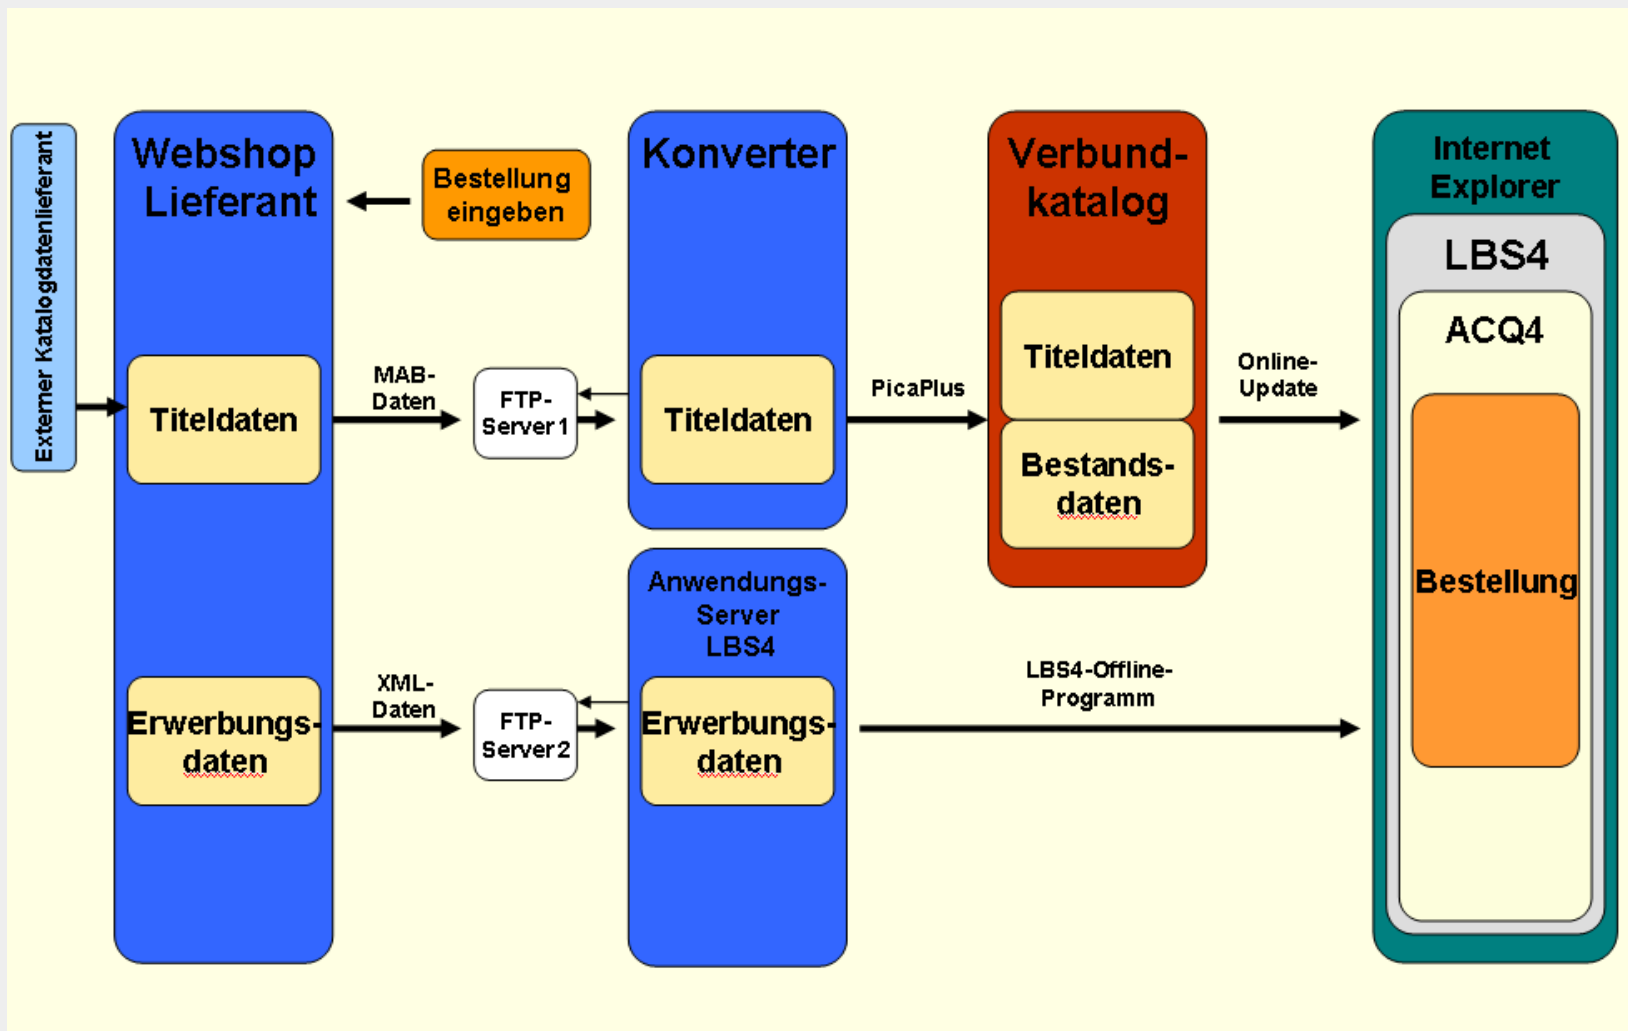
Externer Katalogdatenlieferant

Webshop Lieferant

Bestellung eingeben

Titeldaten

Erwerbungsdaten

MAB-Daten

FTP-Server 1

XML-Daten

FTP-Server 2

Konverter

Titeldaten

Anwendungs-Server LBS4

Erwerbungsdaten

PicaPlus

LBS4-Offline-Programm

Verbundkatalog

Titeldaten

Bestandsdaten

Online-Update

Internet Explorer

LBS4

ACQ4

Bestellung